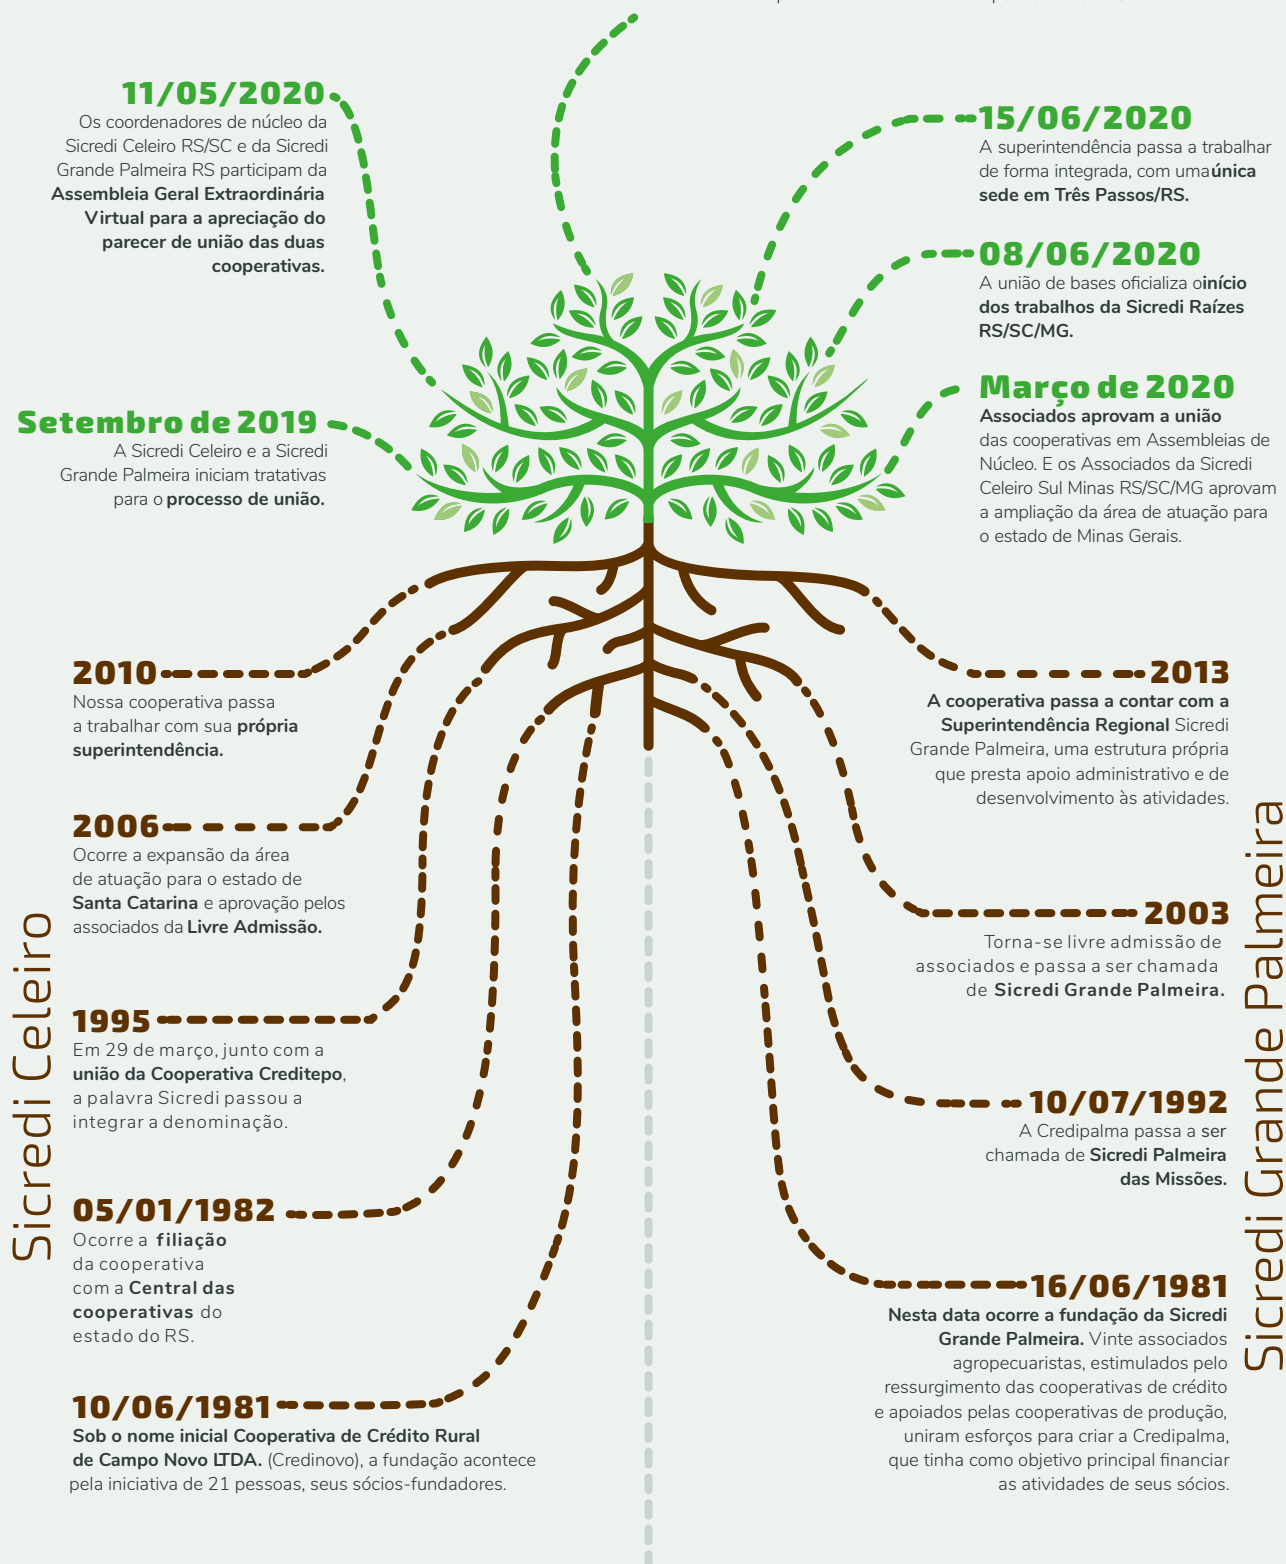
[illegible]

11/05/2020
Os coordenadores de núcleo da Sicredi Celeiro RS/SC e da Sicredi Grande Palmeira RS participam da **Assembleia Geral Extraordinária Virtual para a apreciação do parecer de união das duas cooperativas.**

15/06/2020
A superintendência passa a trabalhar de forma integrada, com uma**única sede em Três Passos/RS.**

08/06/2020
A união de bases oficializa o**início dos trabalhos da Sicredi Raízes RS/SC/MG.**

Março de 2020
**Associados aprovam a união** das cooperativas em Assembleias de Núcleo. E os Associados da Sicredi Celeiro Sul Minas RS/SC/MG aprovam a ampliação da área de atuação para o estado de Minas Gerais.

Setembro de 2019
A Sicredi Celeiro e a Sicredi Grande Palmeira iniciam tratativas para o **processo de união.**

2010
Nossa cooperativa passa a trabalhar com sua **própria superintendência.**

2013
**A cooperativa passa a contar com a Superintendência Regional** Sicredi Grande Palmeira, uma estrutura própria que presta apoio administrativo e de desenvolvimento às atividades.

2006
Ocorre a expansão da área de atuação para o estado de **Santa Catarina** e aprovação pelos associados da **Livre Admissão.**

2003
Torna-se livre admissão de associados e passa a ser chamada de **Sicredi Grande Palmeira.**

Sicredi Celeiro

Sicredi Grande Palmeira

1995
Em 29 de março, junto com a **união da Cooperativa Creditepo**, a palavra Sicredi passou a integrar a denominação.

10/07/1992
A Credipalma passa a ser chamada de **Sicredi Palmeira das Missões.**

05/01/1982
Ocorre a **filiação** da cooperativa com a **Central das cooperativas** do estado do RS.

16/06/1981
**Nesta data ocorre a fundação da Sicredi Grande Palmeira.** Vinte associados agropecuaristas, estimulados pelo ressurgimento das cooperativas de crédito e apoiados pelas cooperativas de produção, uniram esforços para criar a Credipalma, que tinha como objetivo principal financiar as atividades de seus sócios.

10/06/1981
**Sob o nome inicial Cooperativa de Crédito Rural de Campo Novo LTDA.** (Credinovo), a fundação acontece pela iniciativa de 21 pessoas, seus sócios-fundadores.